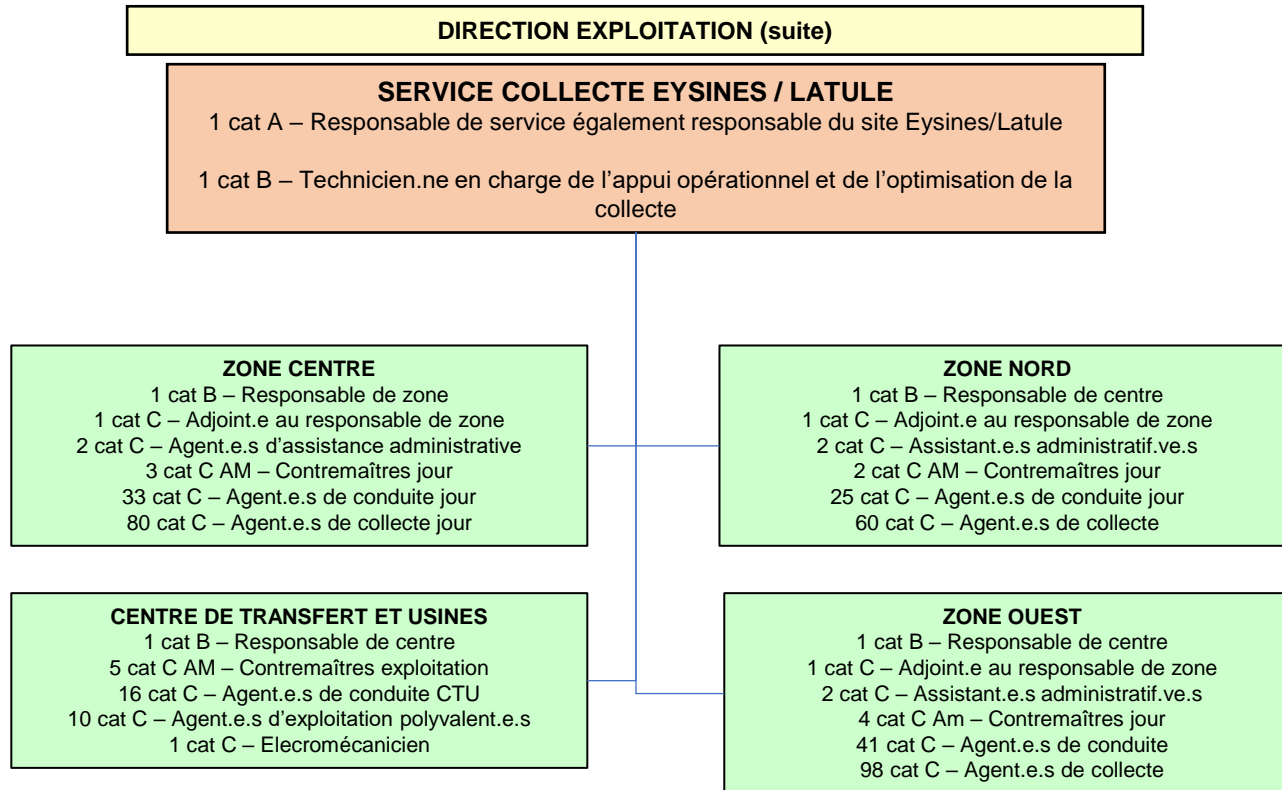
DIRECTION EXPLOITATION (suite)

SERVICE COLLECTE EYSINES / LATULE
1 cat A – Responsable de service également responsable du site Eysines/Latule

1 cat B – Technicien.ne en charge de l'appui opérationnel et de l'optimisation de la collecte

ZONE CENTRE
1 cat B – Responsable de zone
1 cat C – Adjoint.e au responsable de zone
2 cat C – Agent.e.s d'assistance administrative
3 cat C AM – Contremaîtres jour
33 cat C – Agent.e.s de conduite jour
80 cat C – Agent.e.s de collecte jour

ZONE NORD
1 cat B – Responsable de centre
1 cat C – Adjoint.e au responsable de zone
2 cat C – Assistant.e.s administratif.ve.s
2 cat C AM – Contremaîtres jour
25 cat C – Agent.e.s de conduite jour
60 cat C – Agent.e.s de collecte

CENTRE DE TRANSFERT ET USINES
1 cat B – Responsable de centre
5 cat C AM – Contremaîtres exploitation
16 cat C – Agent.e.s de conduite CTU
10 cat C – Agent.e.s d'exploitation polyvalent.e.s
1 cat C – Elecromécanicien

ZONE OUEST
1 cat B – Responsable de centre
1 cat C – Adjoint.e au responsable de zone
2 cat C – Assistant.e.s administratif.ve.s
4 cat C Am – Contremaîtres jour
41 cat C – Agent.e.s de conduite
98 cat C – Agent.e.s de collecte